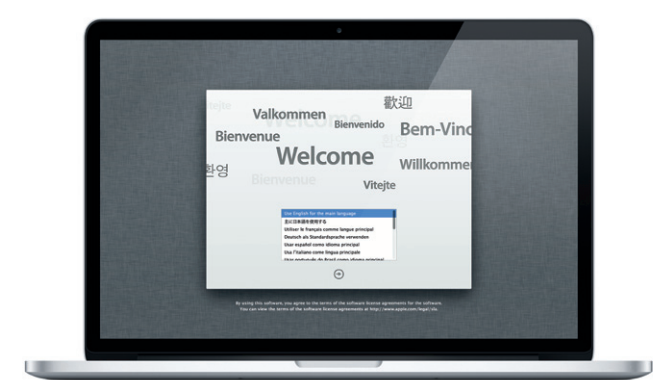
Valkommen
歡迎
Bienvenue
Bienvenido
Bem-Vind
Welcome
환영
Willkommen
Bienvenue
Vitejte

Use English for the main language
主に日本語を使用する
Utiliser le français comme langue principale
Deutsch als Standardsprache verwenden
Usar español como idioma principal
Usa l'italiano come lingua principale
Usar português do Brasil como idioma principal

By using this software, you agree to the terms of the software license agreements for the software.
You can view the terms of the software license agreements at http://www.apple.com/legal/sla